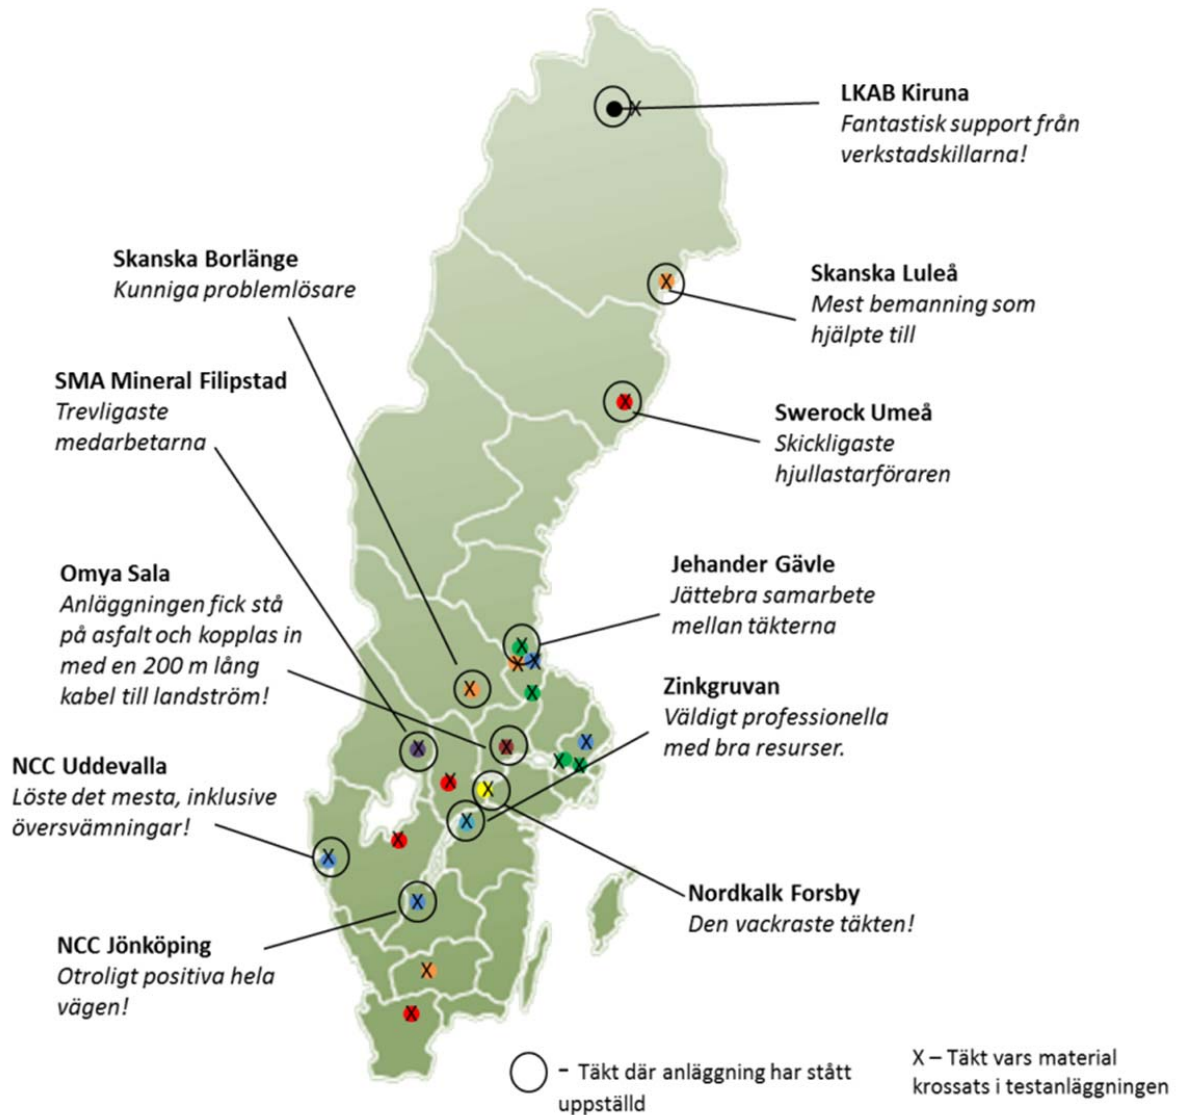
LKAB Kiruna
Fantastisk support från verkstadskillarna!

Skanska Borlänge
Kunniga problemlösare

Skanska Luleå
Mest bemanning som hjälpte till

SMA Mineral Filipstad
Trevligaste medarbetarna

Swerock Umeå
Skickligaste hjullastarföraren

Omya Sala
Anläggningen fick stå på asfalt och kopplas in med en 200 m lång kabel till landström!

Jehander Gävle
Jättebra samarbete mellan täkterna

Zinkgruvan
Väldigt professionella med bra resurser.

NCC Uddevalla
Löste det mesta, inklusive översvämningar!

Nordkalk Forsby
Den vackraste täkten!

NCC Jönköping
Otroligt positiva hela vägen!

X X X X X X X X X X X X X X X X X X X X X X X X

- Täkt där anläggning har stått uppställd

X – Täkt vars material krossats i testanläggningen